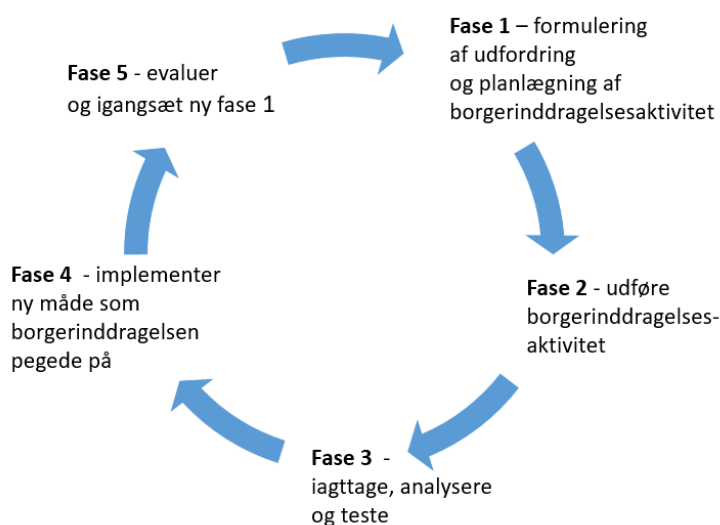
**Fase 1** – formulering af udfordring og planlægning af borgerinddragelsesaktivitet

**Fase 2** - udføre borgerinddragelses-aktivitet

**Fase 3** - iagttage, analysere og teste

**Fase 4** - implementer ny måde som borgerinddragelsen pegede på

**Fase 5** - evaluer og igangsæt ny fase 1